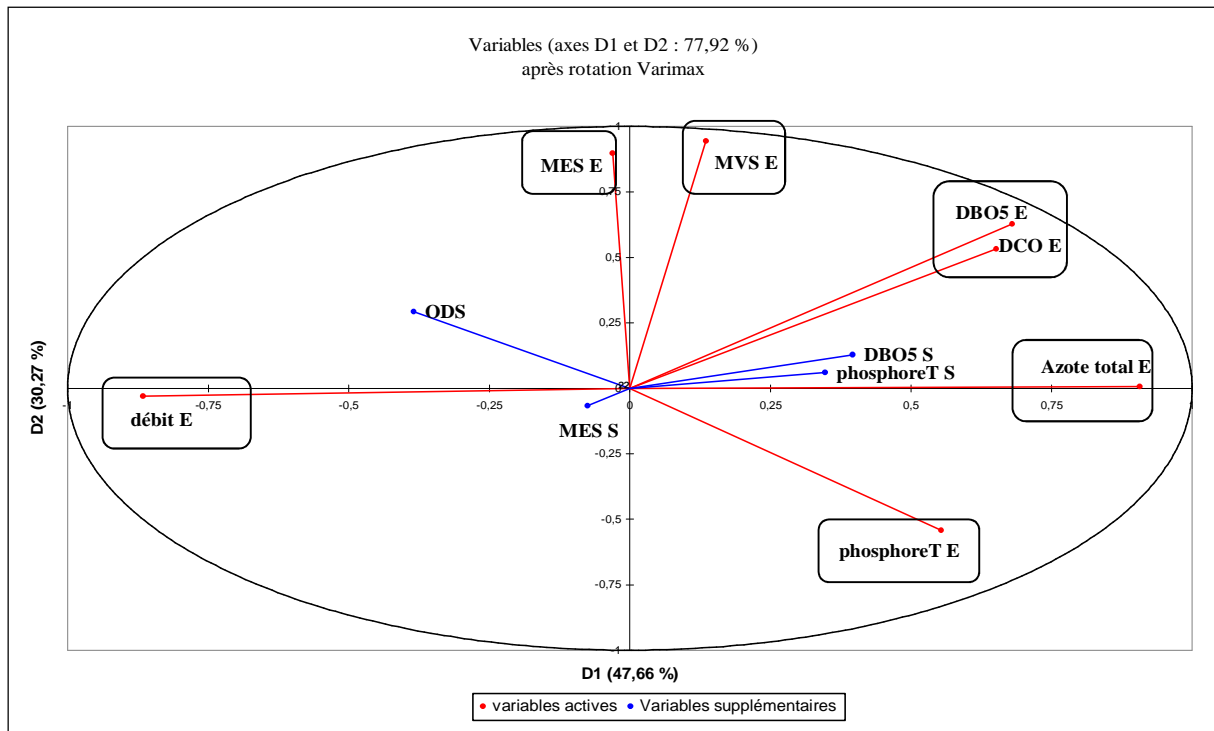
Variables (axes D1 et D2 : 77,92 %)
après rotation Varimax

MES E
MVS E
DBO5 E
DCO E
ODS
DBO5 S
phosphoreT S
Azote total E
débit E
MES S
phosphoreT E

1
0,75
0,5
0,25
0
-0,25
-0,5
-0,75
-1
-1
-0,75
-0,5
-0,25
0
0,25
0,5
0,75

D2 (30,27 %)
D1 (47,66 %)

• variables actives • Variables supplémentaires